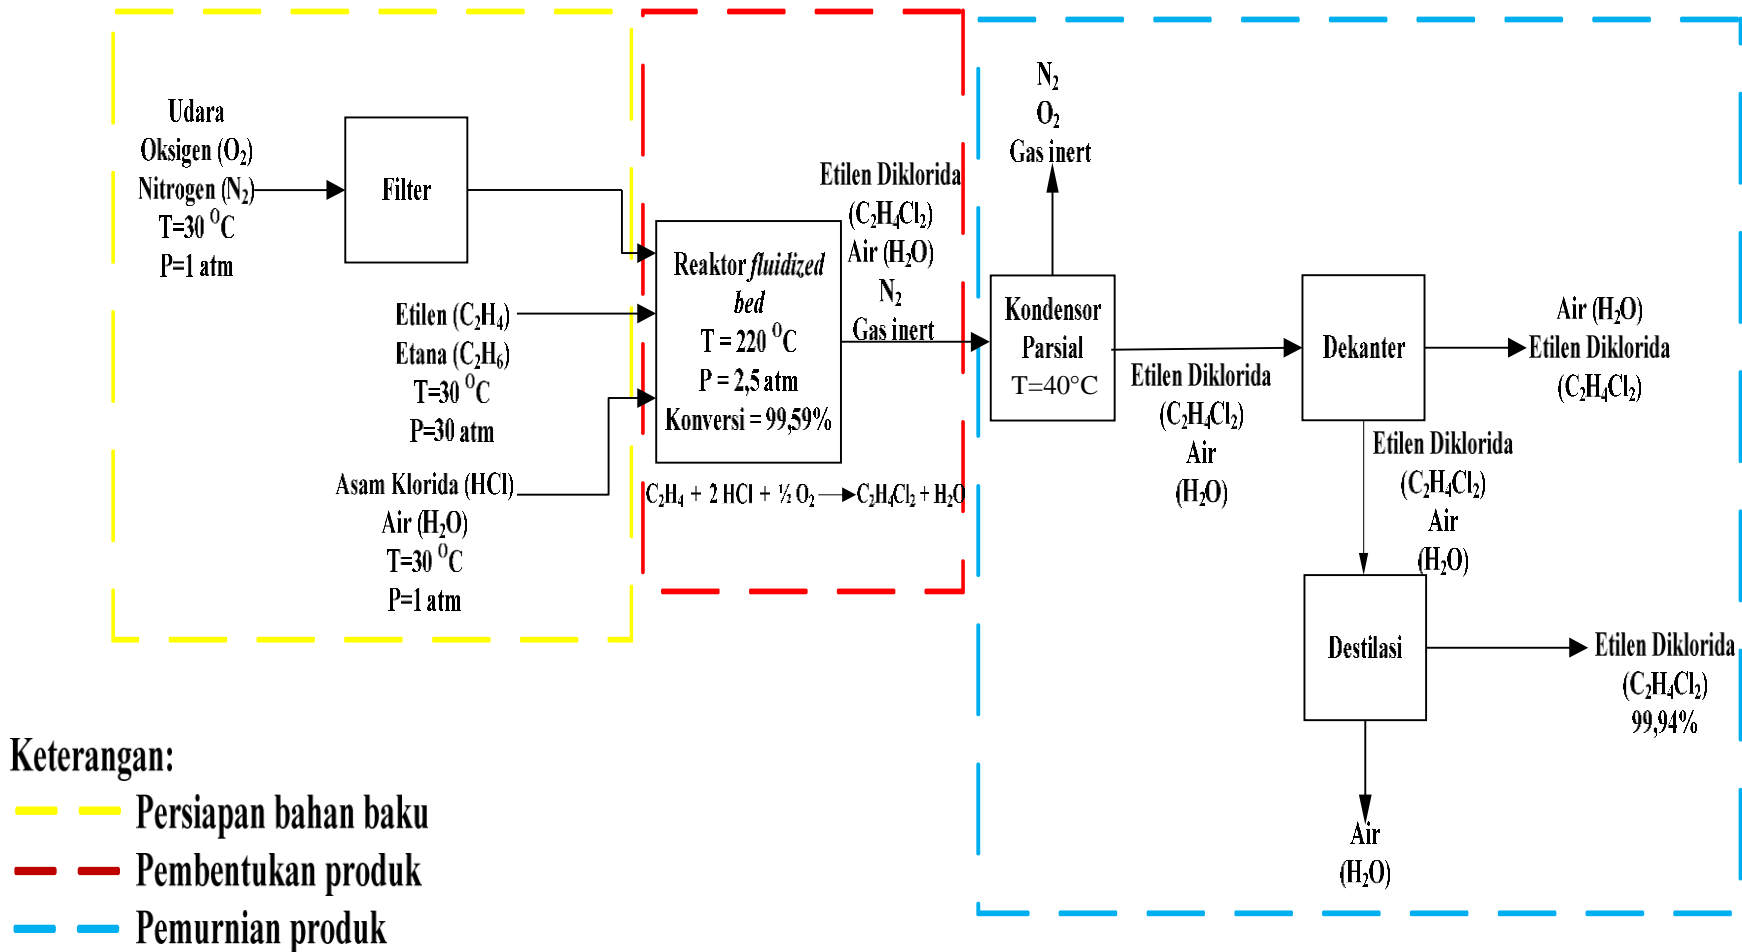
Udara
Oksigen ($O_2$)
Nitrogen ($N_2$)
T=30 $^0$C
P=1 atm

Filter

Etilen ($C_2H_4$)
Etana ($C_2H_6$)
T=30 $^0$C
P=30 atm

Asam Klorida (HCl)
Air ($H_2O$)
T=30 $^0$C
P=1 atm

Reaktor *fluidized bed*
T = 220 $^0$C
P = 2,5 atm
Konversi = 99,59%

$C_2H_4$ + 2 HCl + ½ $O_2$ ⟶ $C_2H_4Cl_2$ + $H_2O$

Etilen Diklorida
($C_2H_4Cl_2$)
Air ($H_2O$)
$N_2$
Gas inert

$N_2$
$O_2$
Gas inert

Kondensor Parsial
T=40°C

Etilen Diklorida
($C_2H_4Cl_2$)
Air
($H_2O$)

Dekanter

Air ($H_2O$)
Etilen Diklorida
($C_2H_4Cl_2$)

Etilen Diklorida
($C_2H_4Cl_2$)
Air
($H_2O$)

Destilasi

Etilen Diklorida
($C_2H_4Cl_2$)
99,94%

Air
($H_2O$)

Keterangan:
Persiapan bahan baku
Pembentukan produk
Pemurnian produk